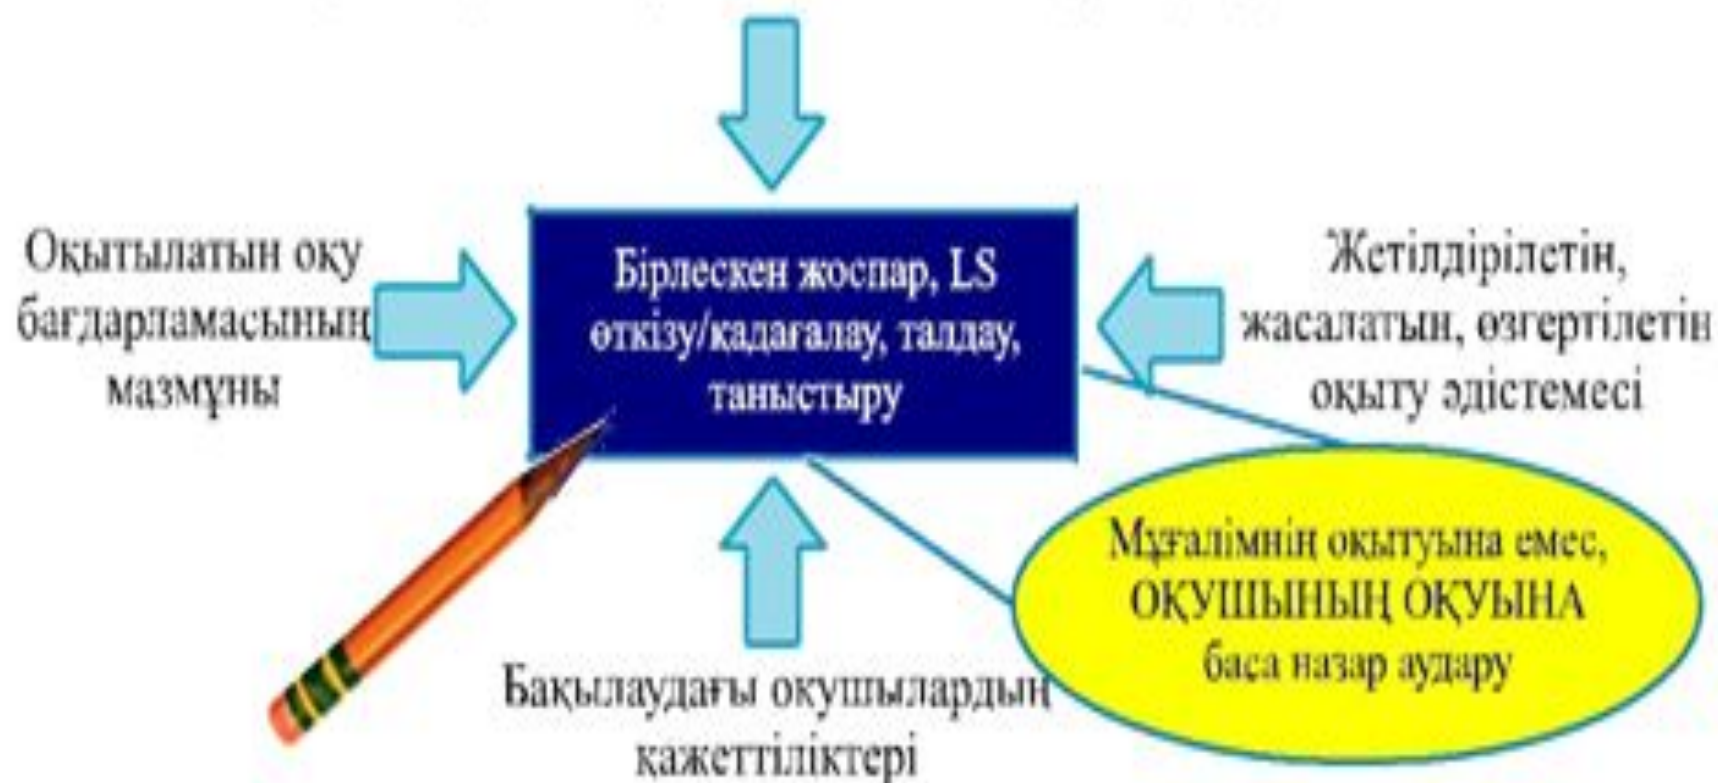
Оқытылатын оқу бағдарламасының мазмұны

Бірлескен жоспар, LS өткізу/қадағалау, талдау, таныстыру

Жетілдірілетін, жасалатын, өзгертілетін оқыту әдістемесі

Бақылаудағы оқушылардың қажеттіліктері

Мұғалімнің оқытуына емес, ОҚУШЫНЫҢ ОҚУЫНА баса назар аудару